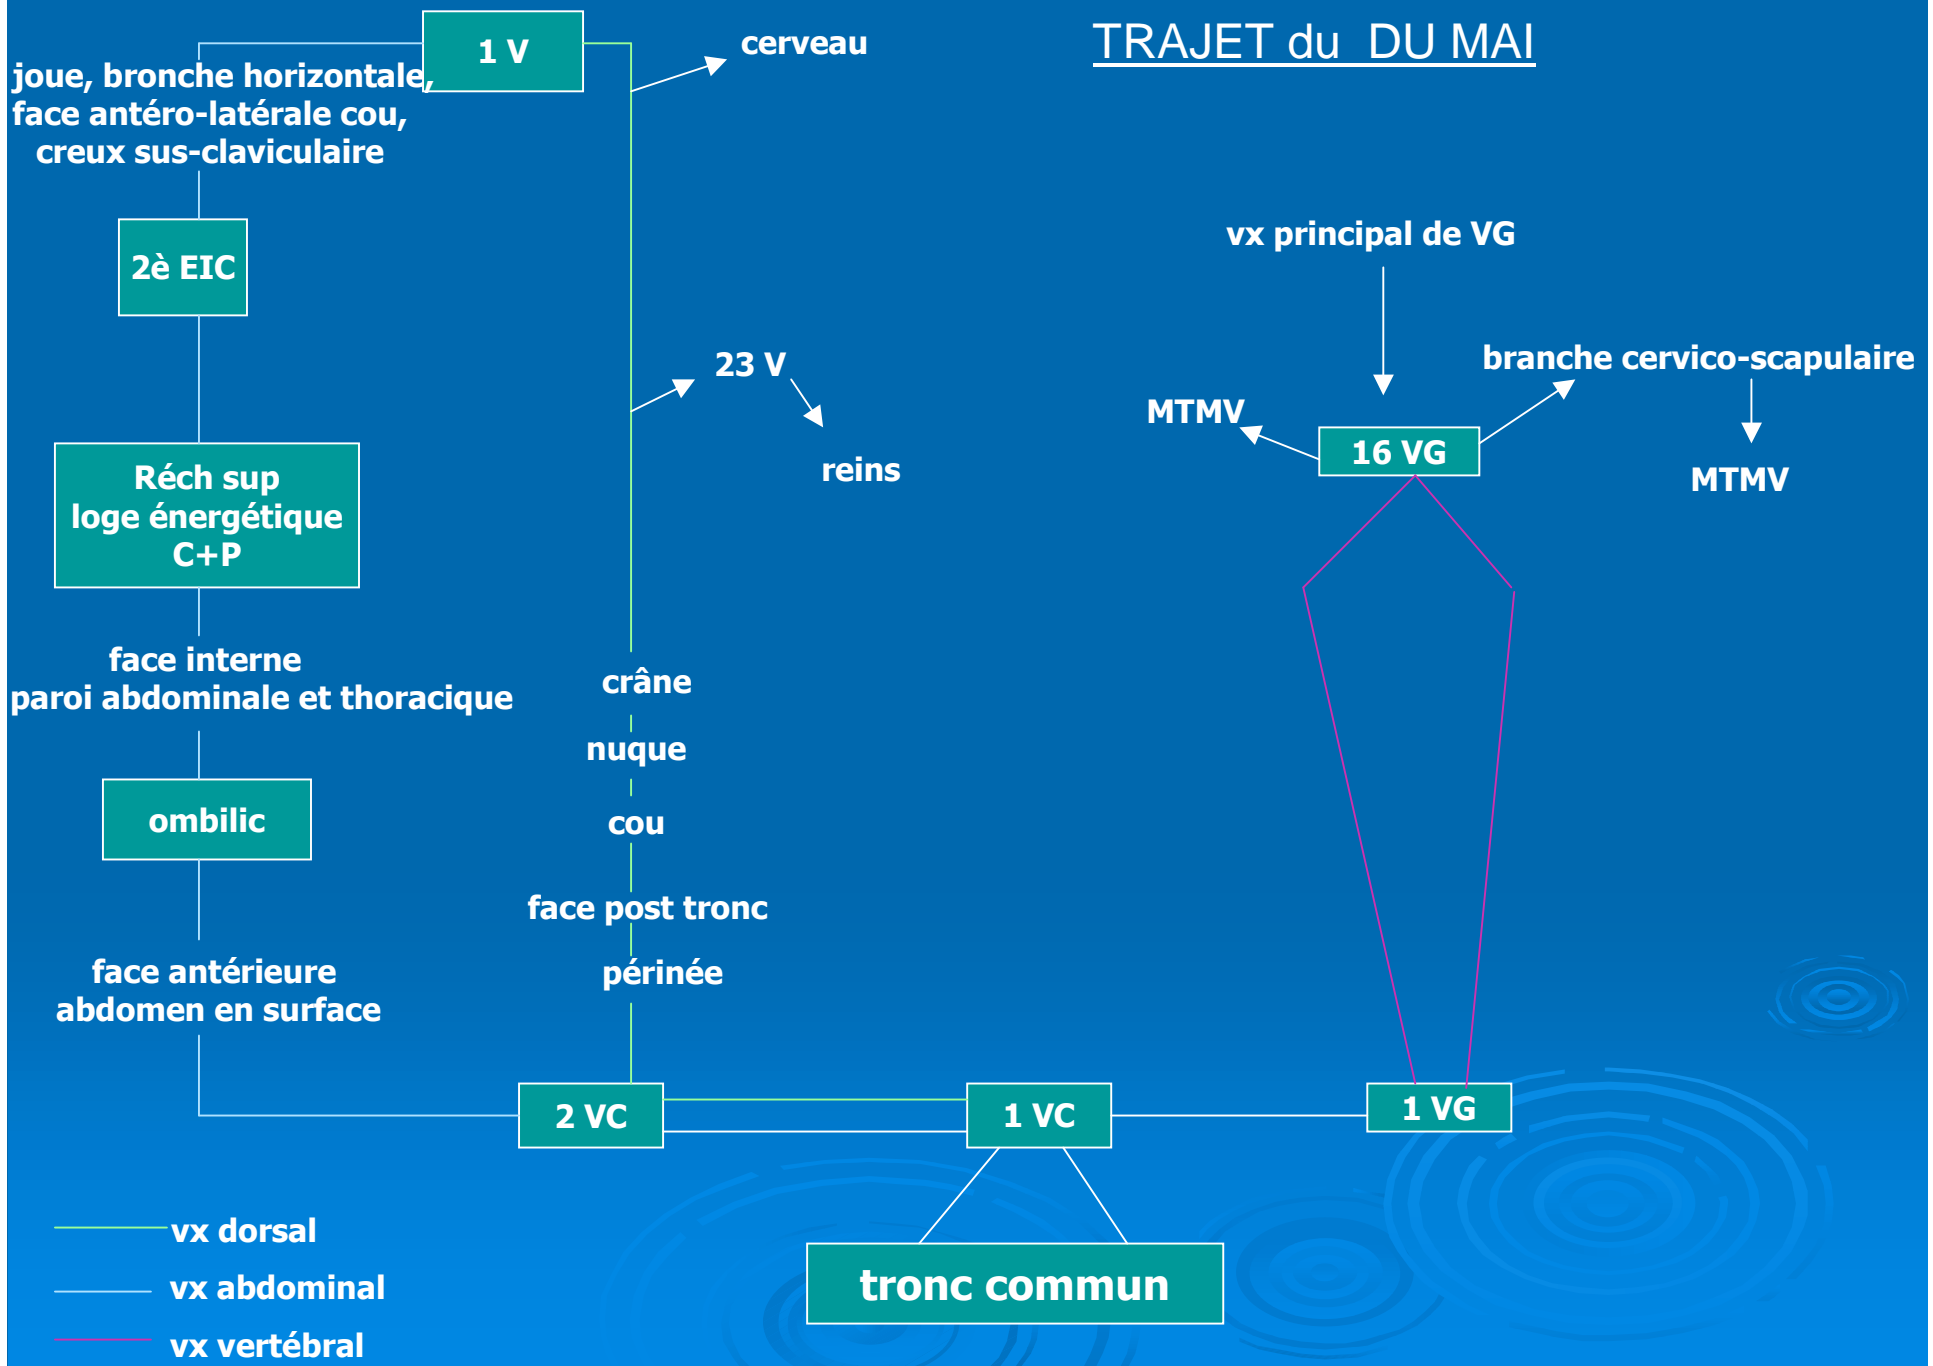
TRAJET du DU MAI

1 V

cerveau

joue, bronche horizontale, face antéro-latérale cou, creux sus-claviculaire

2è EIC

23 V

reins

vx principal de VG

branche cervico-scapulaire

MTMV

16 VG

MTMV

Réch sup
loge énergétique
C+P

face interne
paroi abdominale et thoracique

crâne

nuque

ombilic

cou

face post tronc

face antérieure
abdomen en surface

périnée

2 VC

1 VC

1 VG

tronc commun

vx dorsal

vx abdominal

vx vertébral